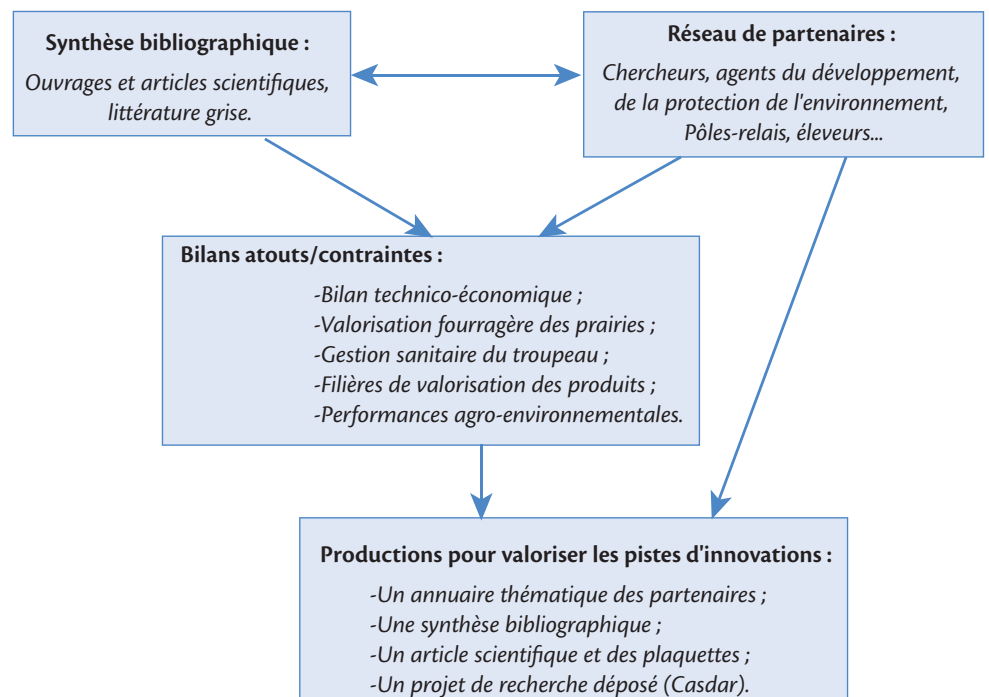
Synthèse bibliographique :

Ouvrages et articles scientifiques, littérature grise.

Réseau de partenaires :

Chercheurs, agents du développement, de la protection de l'environnement, Pôles-relais, éleveurs...

Bilans atouts/contraintes :

-Bilan technico-économique ;
-Valorisation fourragère des prairies ;
-Gestion sanitaire du troupeau ;
-Filières de valorisation des produits ;
-Performances agro-environnementales.

Productions pour valoriser les pistes d'innovations :

-Un annuaire thématique des partenaires ;
-Une synthèse bibliographique ;
-Un article scientifique et des plaquettes ;
-Un projet de recherche déposé (Casdar).